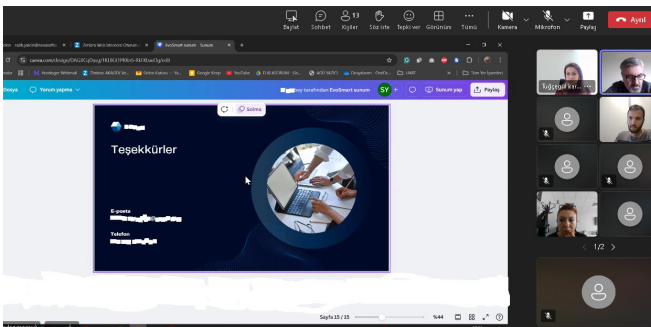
Başlat
Sohbet
13
Kişiler
Söz iste
Tepki ver
Görünüm
Tümü
Kamera
Mikrofon
Paylaş
Ayrıl

EvoSmart sunum - Sunum

canva.com/design/DAGXQyDepyY/KUBGt1PK8zG-RXXEuwOg/edit

Dosya
Yorum yapma
SY
Sunum yap
Paylaş
Solma

Teşekkürler
E-posta
Telefon

Sayfa 15 / 15
%44

Tuğçegül Kır...
1/2